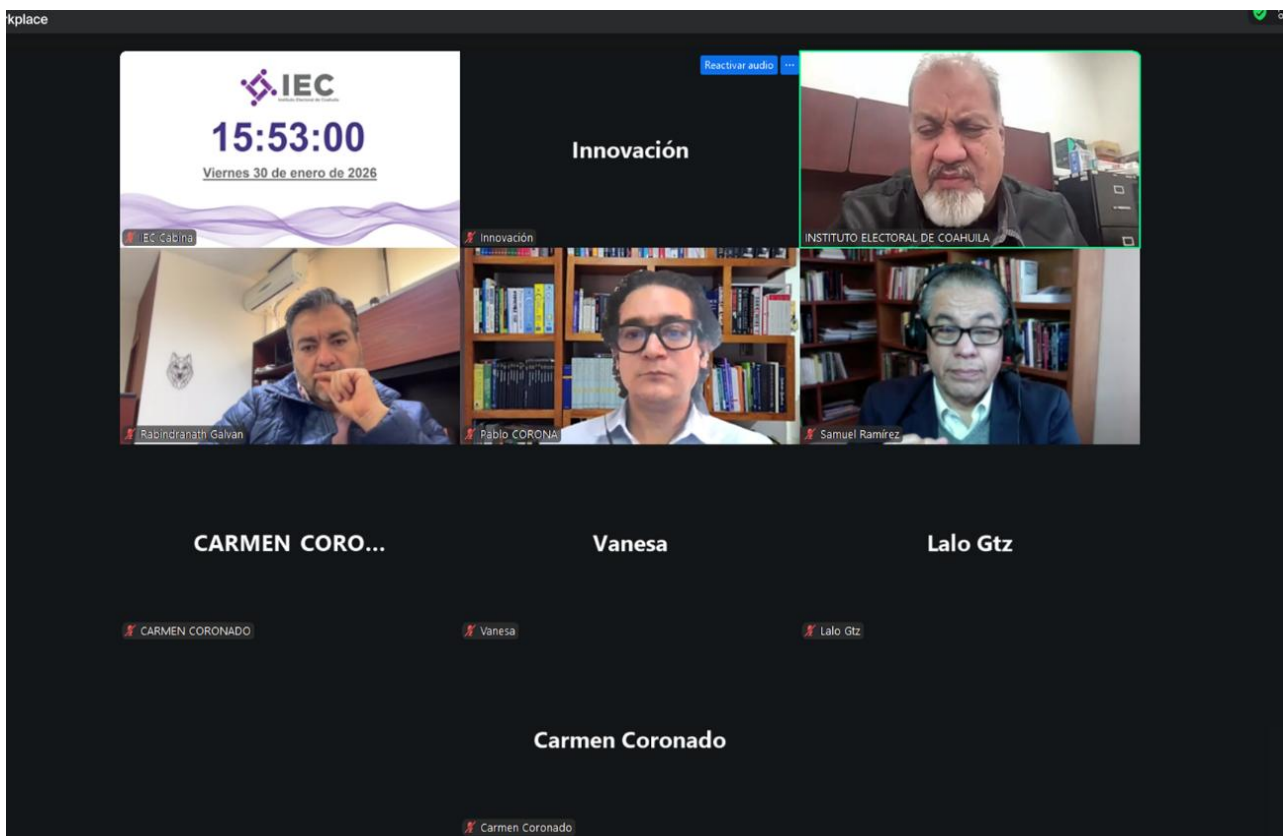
rkplace

IEC
Instituto Electoral de Coahuila
15:53:00
Viernes 30 de enero de 2026
IEC Cabina

Reactivar audio ···
Innovación
Innovación

INSTITUTO ELECTORAL DE COAHUILA

Rabindranath Galvan

Pablo CORONA

Samuel Ramírez

CARMEN CORO...
CARMEN CORONADO

Vanesa
Vanesa

Lalo Gtz
Lalo Gtz

Carmen Coronado
Carmen Coronado